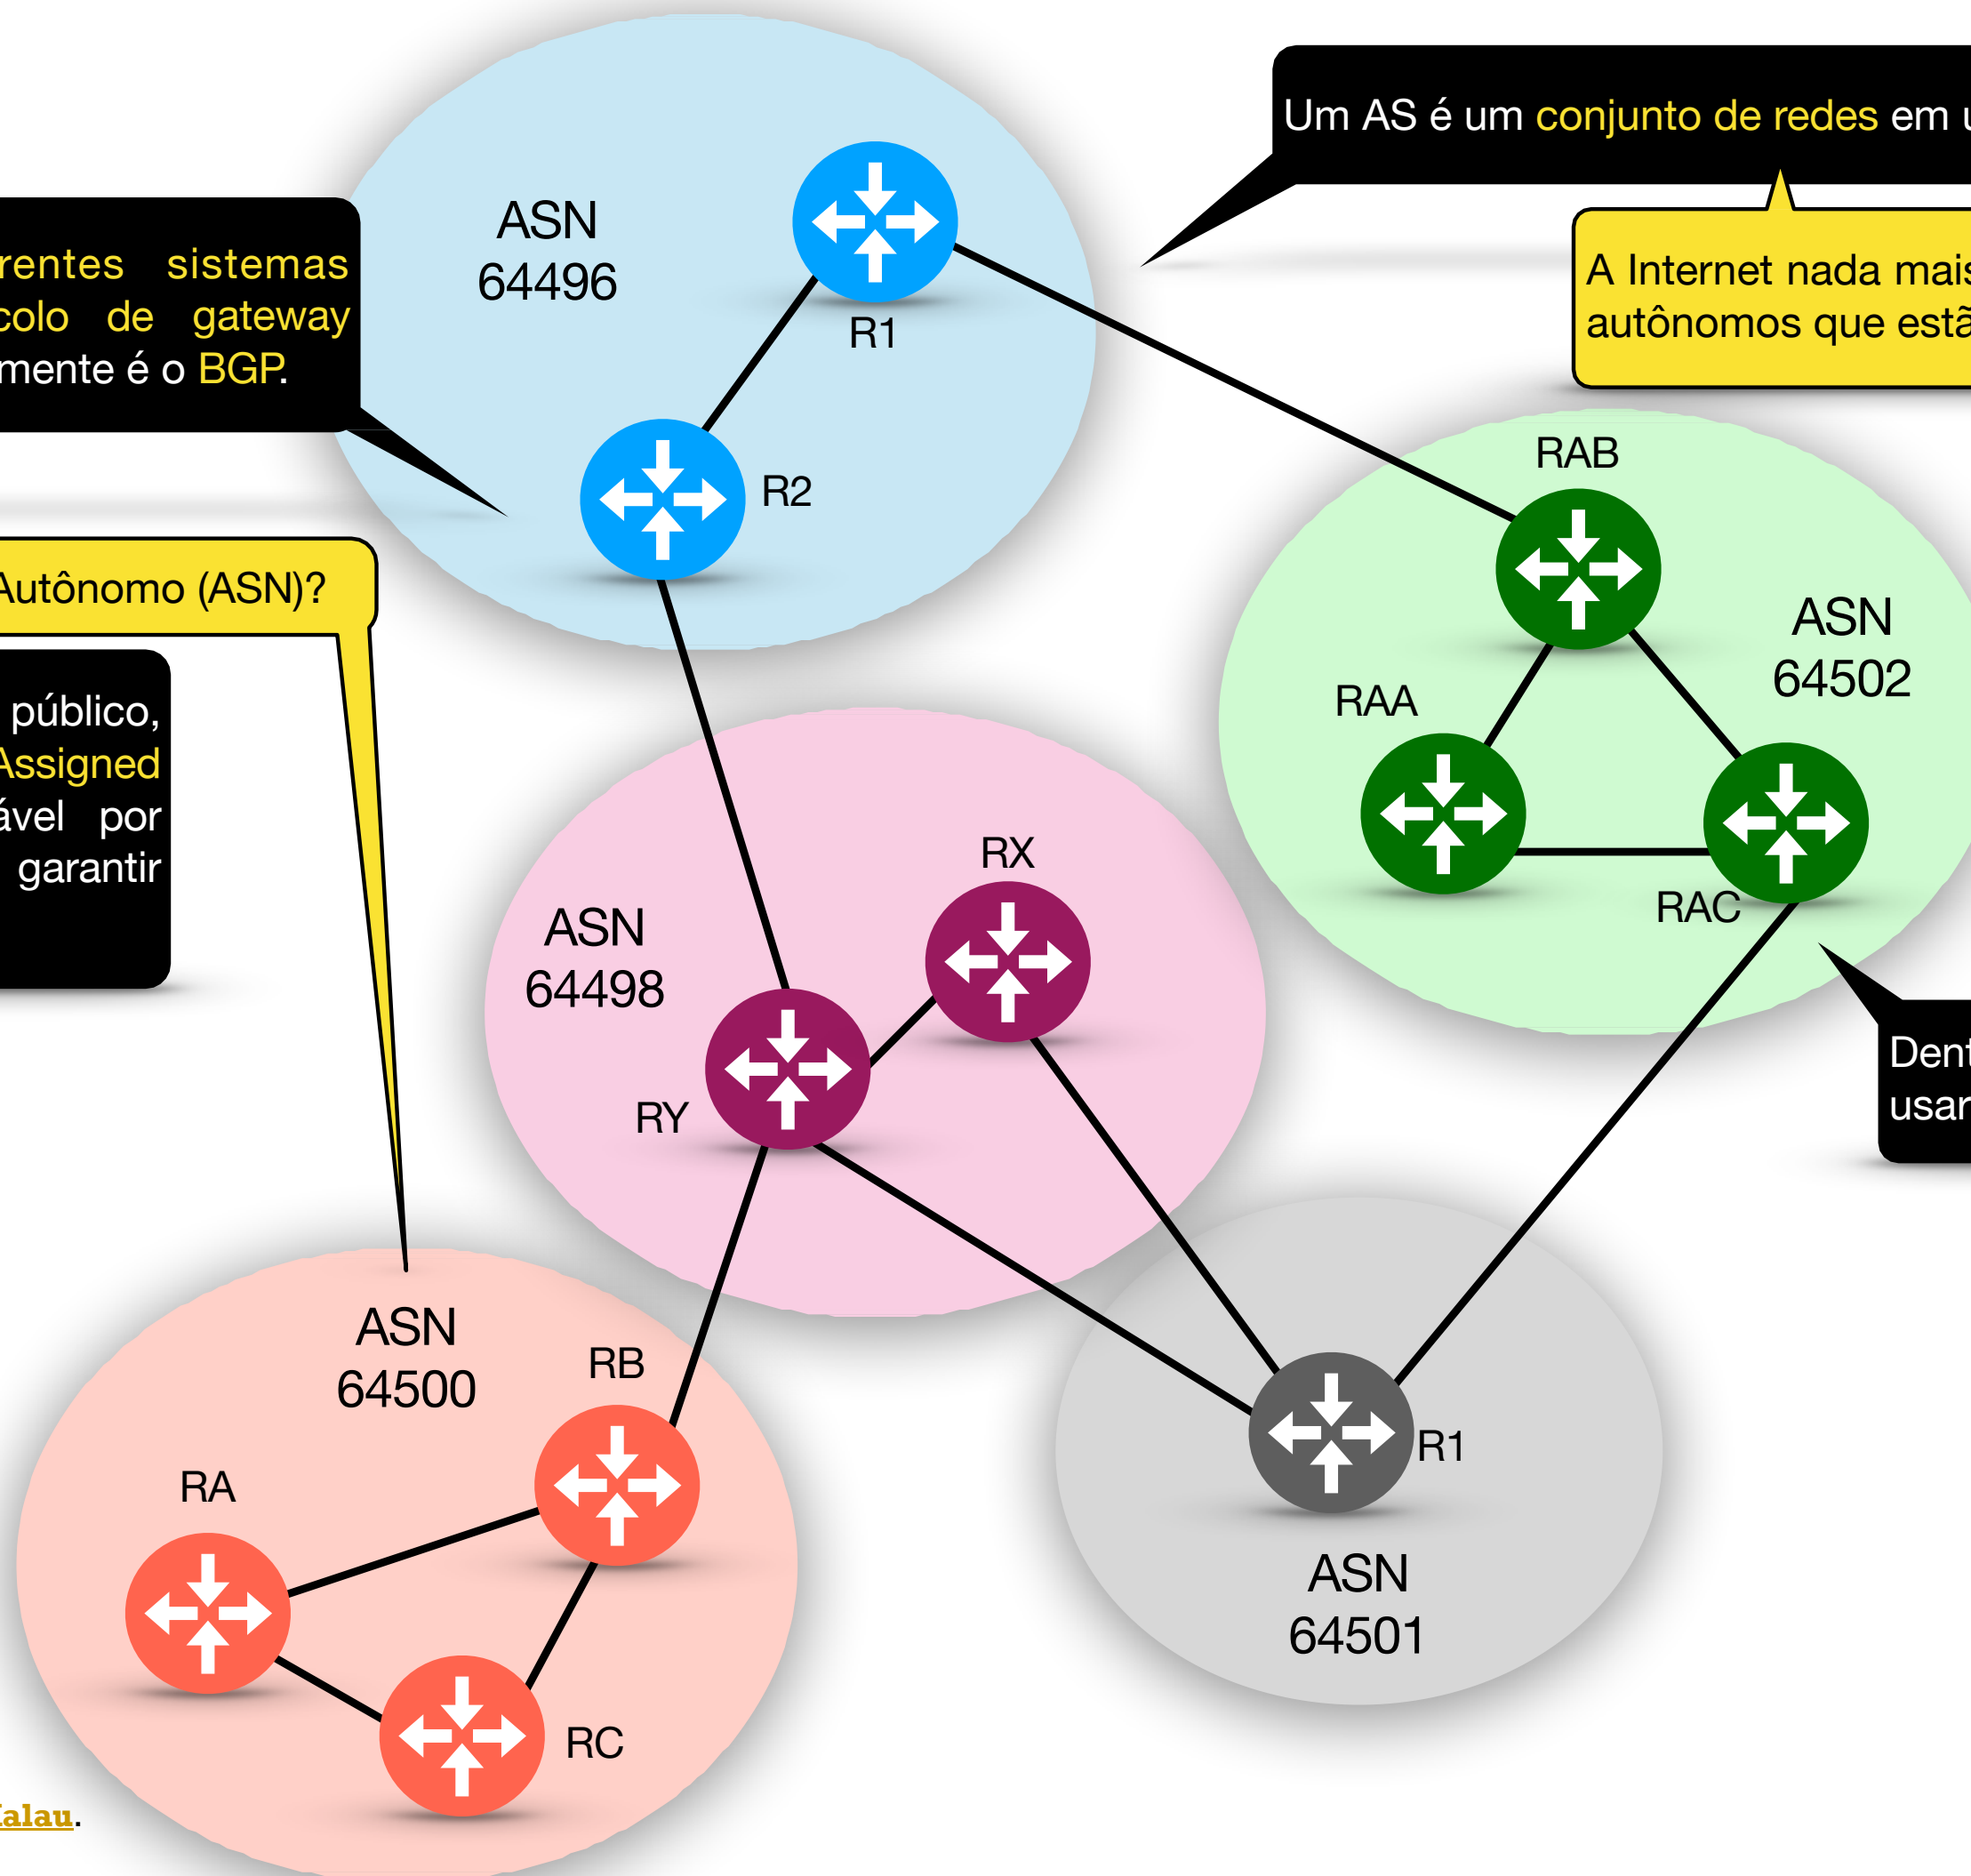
Um AS é um conjunto de redes em

A Internet nada mais
autônomos que estã

rentes sistemas
colo de gateway
mente é o BGP.

ASN
64496

R1

R2

Autônomo (ASN)?

público,
Assigned
ável por
garantir

RAB

ASN
64502

RAA

RAC

RX

ASN
64498

RY

Dent
usar

ASN
64500

RB

RA

RC

R1

ASN
64501

alau.